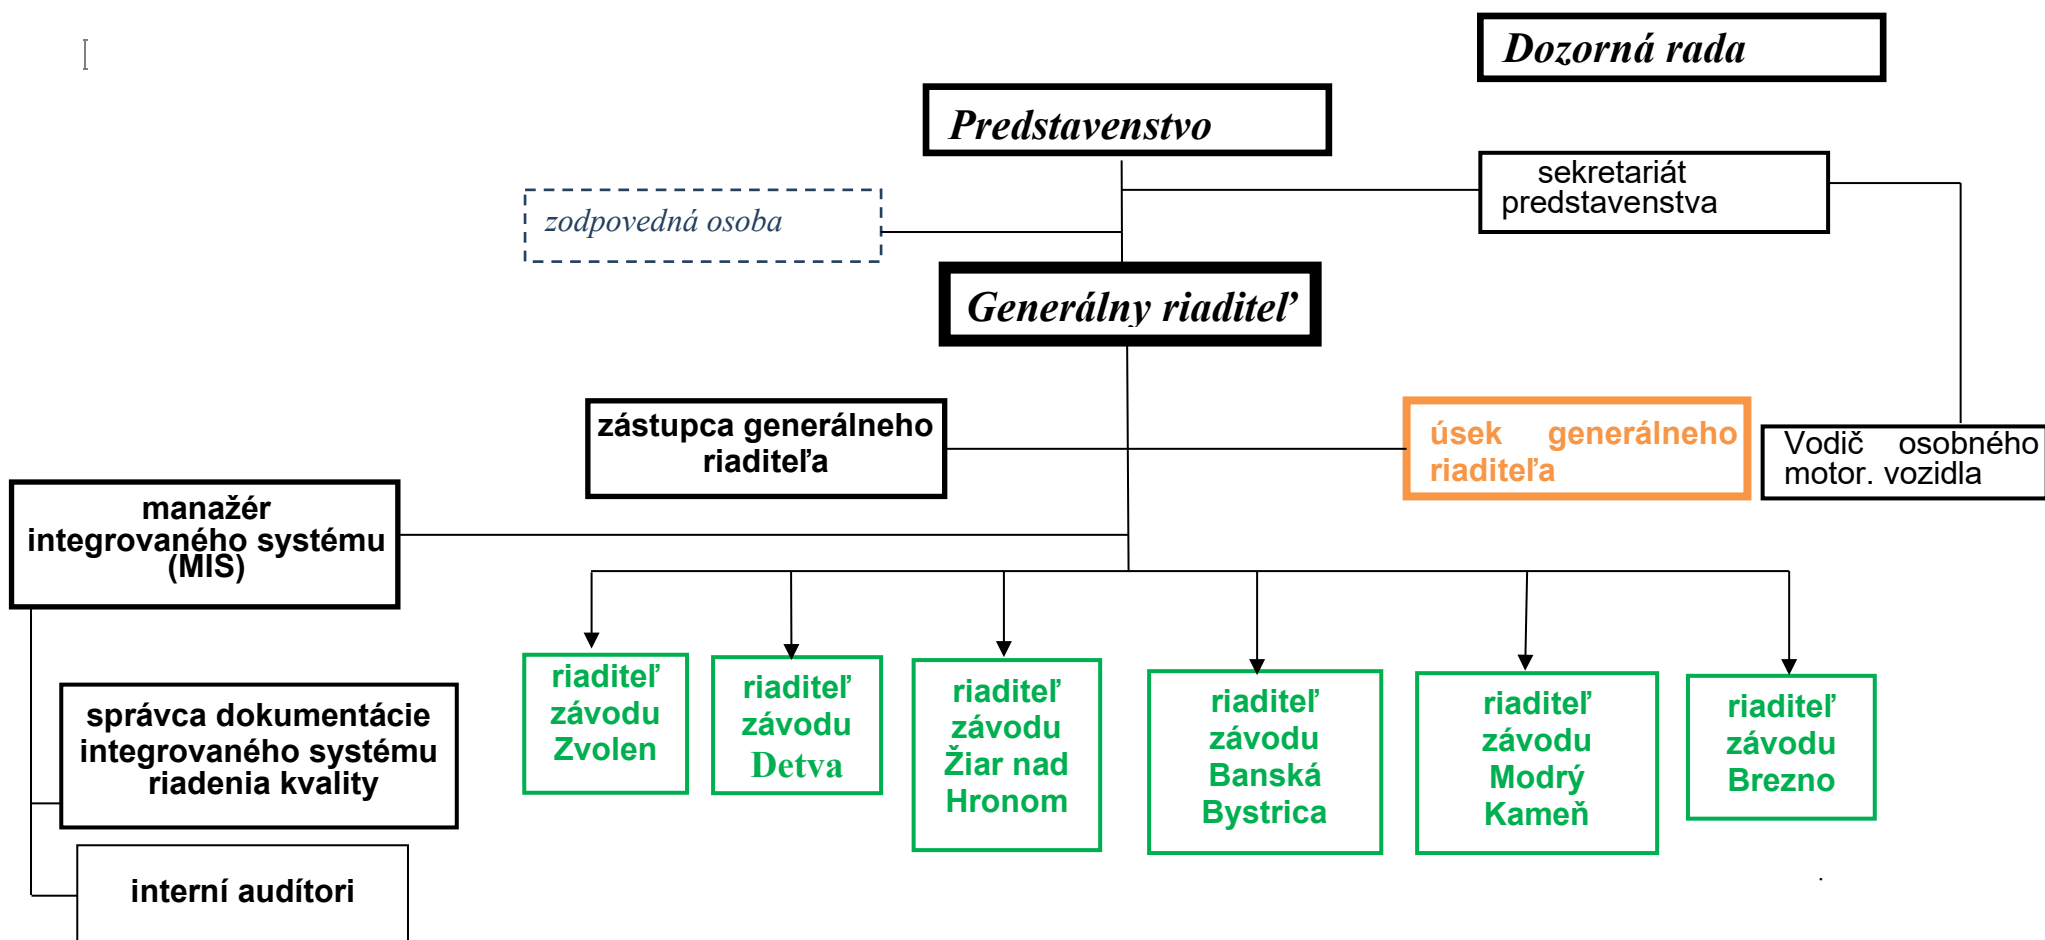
Dozorná rada

Predstavenstvo

sekretariát predstavenstva

zodpovedná osoba

Generálny riaditeľ

zástupca generálneho riaditeľa

úsek generálneho riaditeľa

Vodič osobného motor. vozidla

manažér integrovaného systému (MIS)

riaditeľ závodu Zvolen

riaditeľ závodu Detva

riaditeľ závodu Žiar nad Hronom

riaditeľ závodu Banská Bystrica

riaditeľ závodu Modrý Kameň

riaditeľ závodu Brezno

správca dokumentácie integrovaného systému riadenia kvality

interní audítori